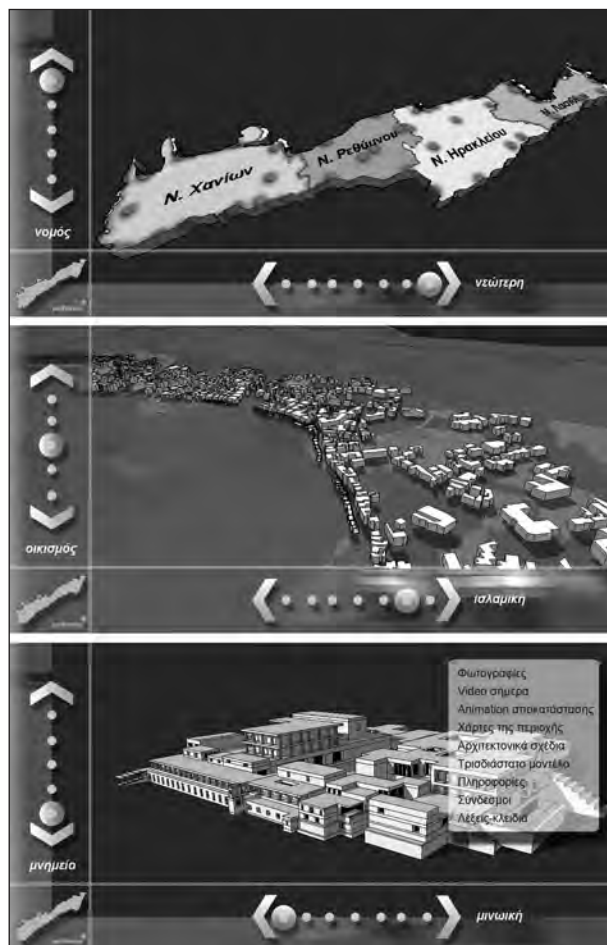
Ν. Χανίων
Ν. Ρεθύμνου
Ν. Ηρακλείου
Ν. Λασιθ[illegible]

νομός

νεώτερη

οικισμός

ισλαμική

Φωτογραφίες
Video σήμερα
Animation αποκατάστασης
Χάρτες της περιοχής
Αρχιτεκτονικά σχέδια
Τρισδιάστατο μοντέλο
Πληροφορίες
Σύνδεσμοι
Λέξεις-κλειδιά

μνημείο

μινωική